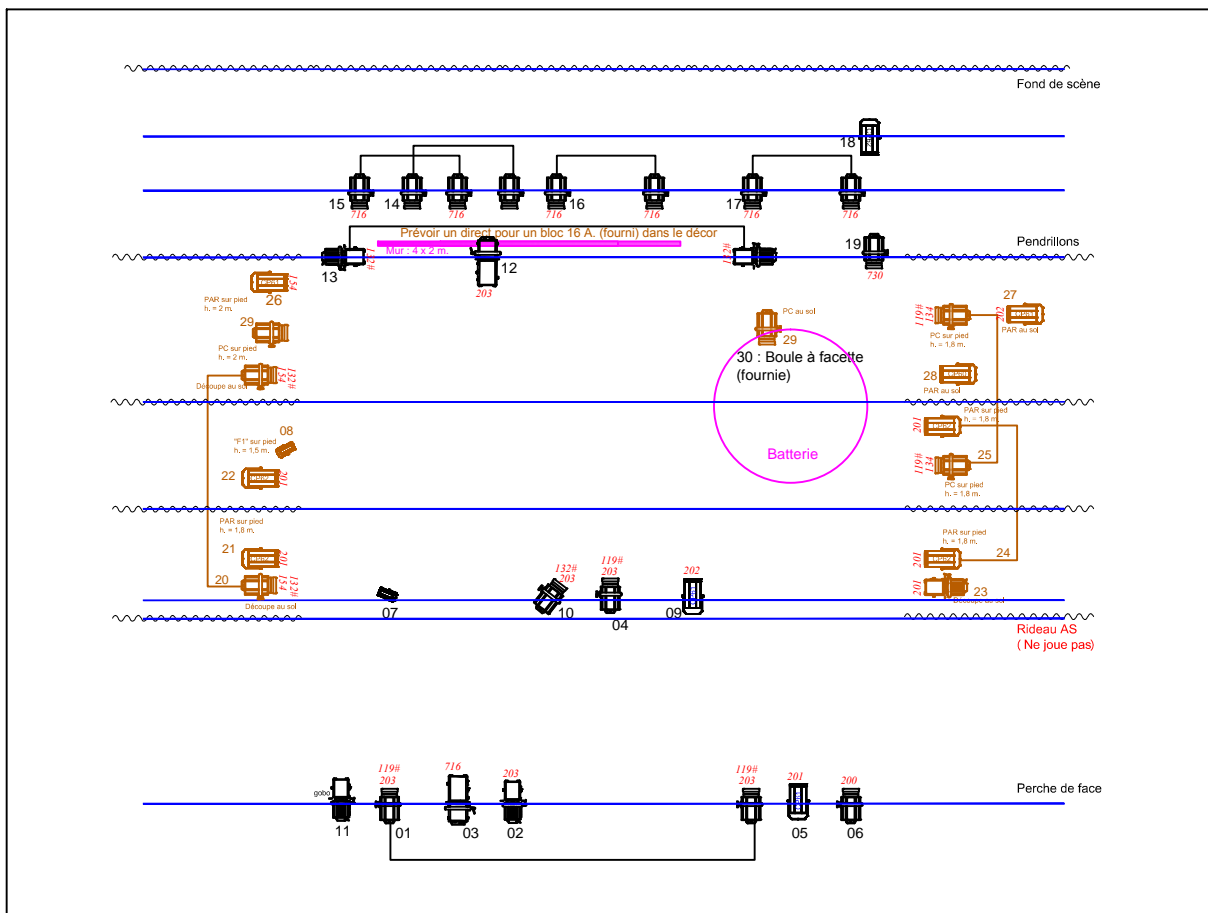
Fond de scène

18

15 716 14 716 716 16 716 17 716 716

Prévoir un direct pour un bloc 16 A. (fourni) dans le décor

Mur : 4 x 2 m.

Pendrillons

13 12 203 19 730

26 PAR sur pied h. = 2 m.

29 PC sur pied h. = 2 m.

Découpe au sol

PC au sol 29

30 : Boule à facette (fournie)

Batterie

27 119# 134 202 PC sur pied h. = 1,8 m. PAR au sol

28 PAR au sol

201 PAR sur pied h. = 1,8 m.

119# 134 25 PC sur pied h. = 1,8 m.

"F1" sur pied h. = 1,5 m. 08

22 201

PAR sur pied h. = 1,8 m.

21 201

20 132# 154 Découpe au sol

07 132# 203 10 119# 203 04 202 09

PAR sur pied h. = 1,8 m. 201 24

201 23 Découpe au sol

Rideau AS ( Ne joue pas)

gobo 11 119# 203 01 716 03 203 02 119# 203 201 05 200 06

Perche de face